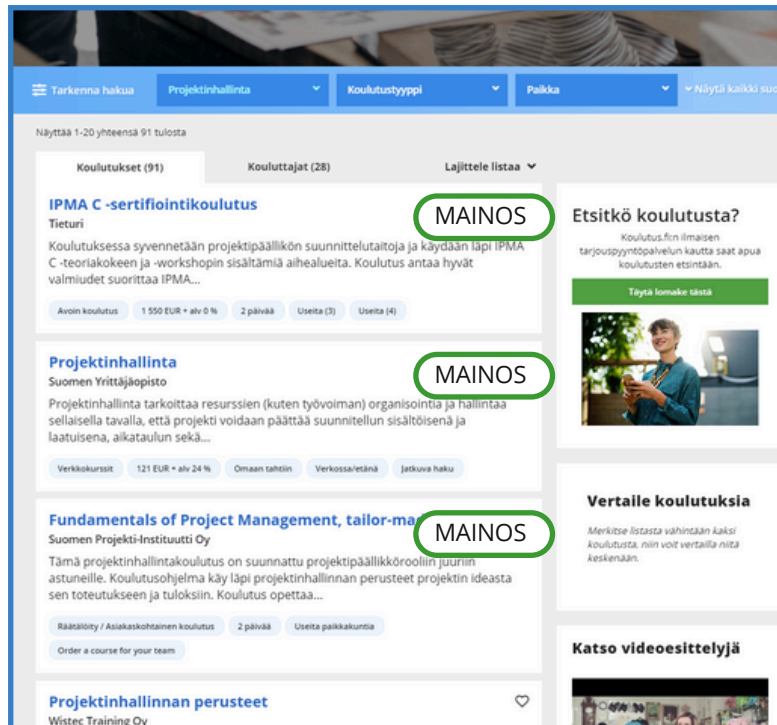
Tarkenna hakua | Projektinhallinta | Koulutustyyppi | Paikka | Näytä kaikki suo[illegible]

Näyttää 1-20 yhteensä 91 tulosta

Koulutukset (91) | Kouluttajat (28) | Lajittele listaa

IPMA C -sertifiointikoulutus
Tieturi
MAINOS
Koulutuksessa syvennetään projektipäällikön suunnittelutaitoja ja käydään läpi IPMA C -teoriakokeen ja -workshopin sisältämiä aihealueita. Koulutus antaa hyvät valmiudet suorittaa IPMA...
Avoin koulutus | 1 550 EUR + alv 0 % | 2 päivää | Useita (3) | Useita (4)

Projektinhallinta
Suomen Yrittäjäopisto
MAINOS
Projektinhallinta tarkoittaa resurssien (kuten työvoiman) organisointia ja hallintaa sellaisella tavalla, että projekti voidaan päättää suunnitellun sisältöisenä ja laatuisena, aikataulun sekä...
Verkkokurssit | 121 EUR + alv 24 % | Omaan tahtiin | Verkossa/etänä | Jatkuva haku

Fundamentals of Project Management, tailor-ma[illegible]
Suomen Projekti-Instituutti Oy
MAINOS
Tämä projektinhallintakoulutus on suunnattu projektipäällikkörooliin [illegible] astuneille. Koulutusohjelma käy läpi projektinhallinnan perusteet projektin ideasta sen toteutukseen ja tuloksiin. Koulutus opettaa...
Räätälöity / Asiakaskohtainen koulutus | 2 päivää | Useita paikkakuntia
Order a course for your team

Projektinhallinnan perusteet
Wistec Training Oy

Etsitkö koulutusta?
Koulutus.fi:n ilmaisen tarjouspyyntöpalvelun kautta saat apua koulutusten etsintään.
Täytä lomake tästä

Vertaile koulutuksia
Merkitse listasta vähintään kaksi koulutusta, niin voit vertailla niitä keskenään.

Katso videoesittelyjä